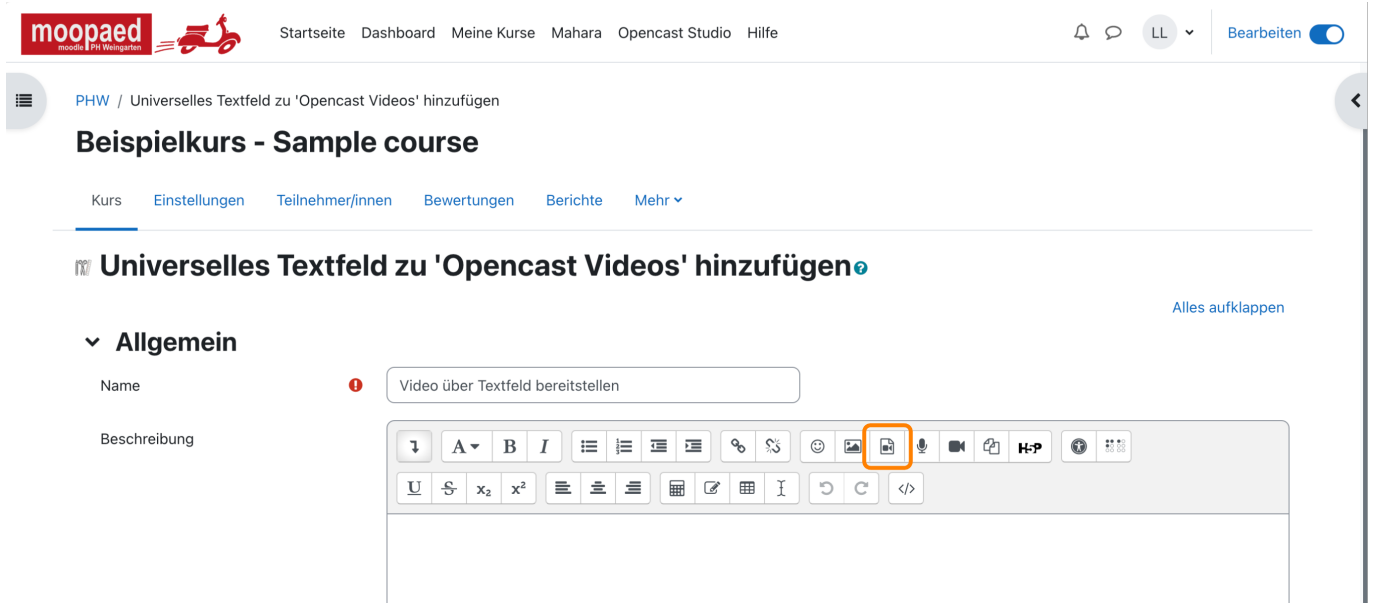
moopaed moodle PH Weingarten

Startseite Dashboard Meine Kurse Mahara Opencast Studio Hilfe

LL

Bearbeiten

PHW / Universelles Textfeld zu 'Opencast Videos' hinzufügen

Beispielkurs - Sample course

Kurs Einstellungen Teilnehmer/innen Bewertungen Berichte Mehr

Universelles Textfeld zu 'Opencast Videos' hinzufügen

Alles aufklappen

Allgemein

Name

Video über Textfeld bereitstellen

Beschreibung

A B I

H-P

U S $x_2$ $x^2$